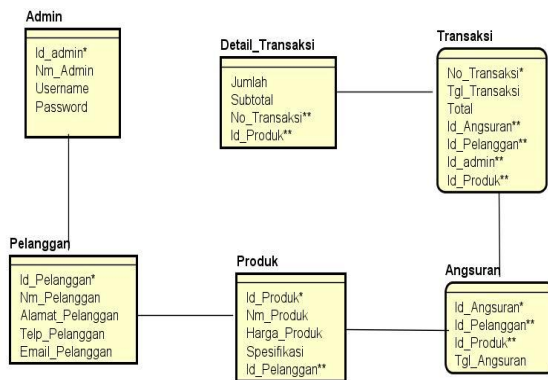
Admin

Id_admin*
Nm_Admin
Username
Password

Detail_Transaksi

Jumlah
Subtotal
No_Transaksi**
Id_Produk**

Transaksi

No_Transaksi*
Tgl_Transaksi
Total
Id_Angsuran**
Id_Pelanggan**
Id_admin**
Id_Produk**

Pelanggan

Id_Pelanggan*
Nm_Pelanggan
Alamat_Pelanggan
Telp_Pelanggan
Email_Pelanggan

Produk

Id_Produk*
Nm_Produk
Harga_Produk
Spesifikasi
Id_Pelanggan**

Angsuran

Id_Angsuran*
Id_Pelanggan**
Id_Produk**
Tgl_Angsuran